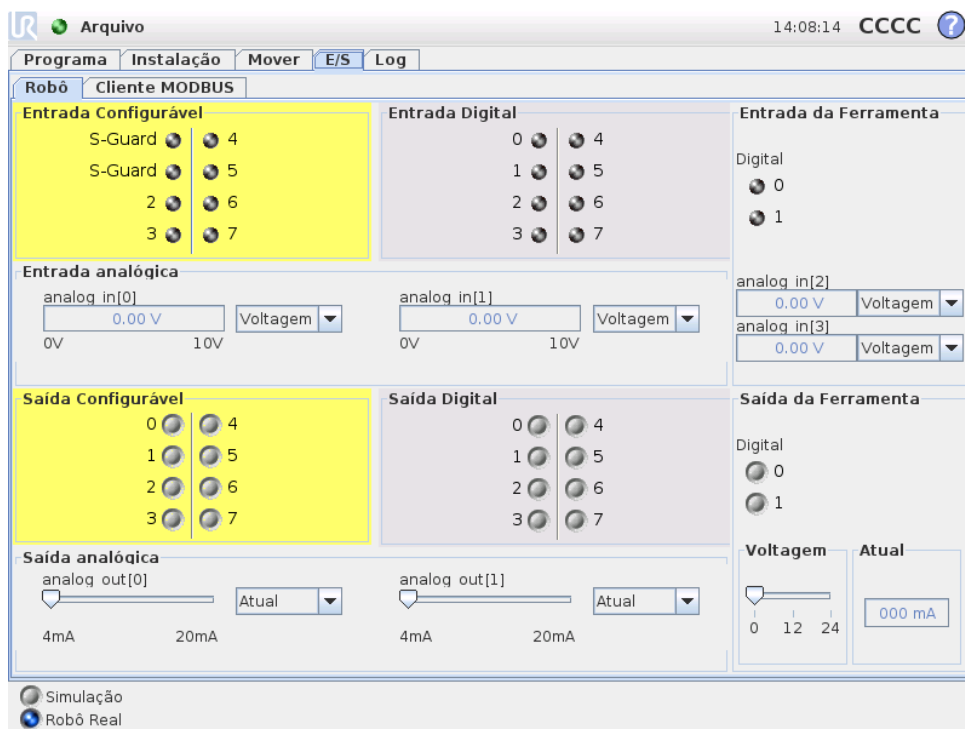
Arquivo

14:08:14 CCCC ?

Programa | Instalação | Mover | E/S | Log

Robô | Cliente MODBUS

Entrada Configurável
S-Guard 4
S-Guard 5
2 6
3 7

Entrada Digital
0 4
1 5
2 6
3 7

Entrada da Ferramenta
Digital
0
1

analog in[2]
0.00 V Voltagem
analog in[3]
0.00 V Voltagem

Entrada analógica
analog in[0]
0.00 V Voltagem
0V 10V
analog in[1]
0.00 V Voltagem
0V 10V

Saída Configurável
0 4
1 5
2 6
3 7

Saída Digital
0 4
1 5
2 6
3 7

Saída da Ferramenta
Digital
0
1

Voltagem
0 12 24

Atual
000 mA

Saída analógica
analog out[0]
Atual
4mA 20mA
analog out[1]
Atual
4mA 20mA

Simulação
Robô Real